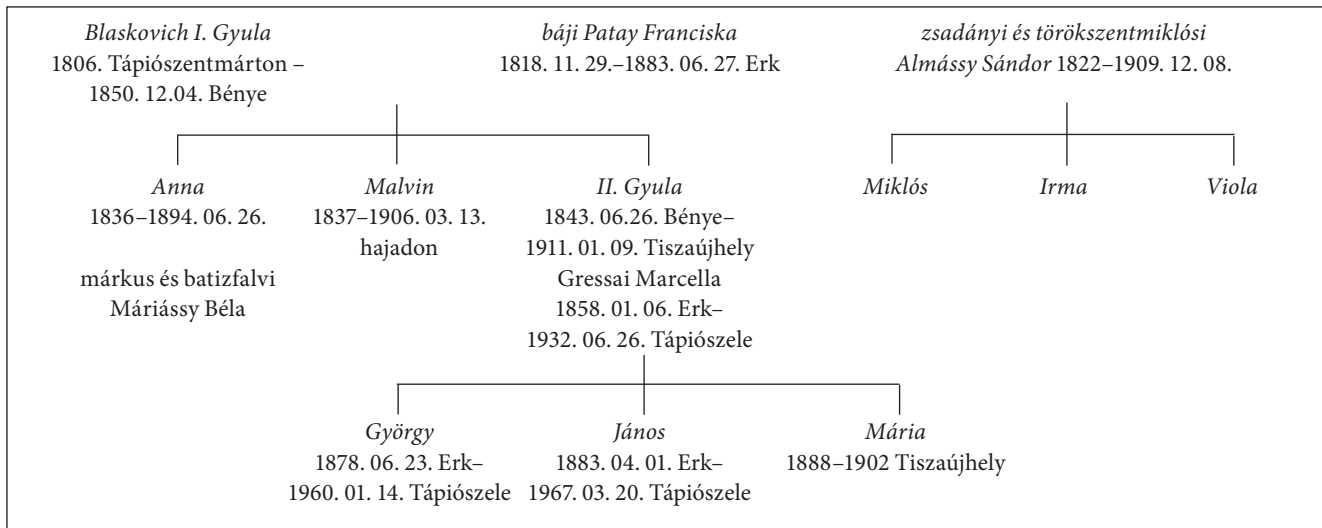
Blaskovich I. Gyula
1806. Tápiószentmárton –
1850. 12.04. Bénye

báji Patay Franciska
1818. 11. 29.–1883. 06. 27. Erk

zsadányi és törökszentmiklósi
Almássy Sándor 1822–1909. 12. 08.

Anna
1836–1894. 06. 26.

márkus és batizfalvi
Máriássy Béla

Malvin
1837–1906. 03. 13.
hajadon

II. Gyula
1843. 06.26. Bénye–
1911. 01. 09. Tiszaújhely
Gressai Marcella
1858. 01. 06. Erk–
1932. 06. 26. Tápiószele

Miklós

Irma

Viola

György
1878. 06. 23. Erk–
1960. 01. 14. Tápiószele

János
1883. 04. 01. Erk–
1967. 03. 20. Tápiószele

Mária
1888–1902 Tiszaújhely